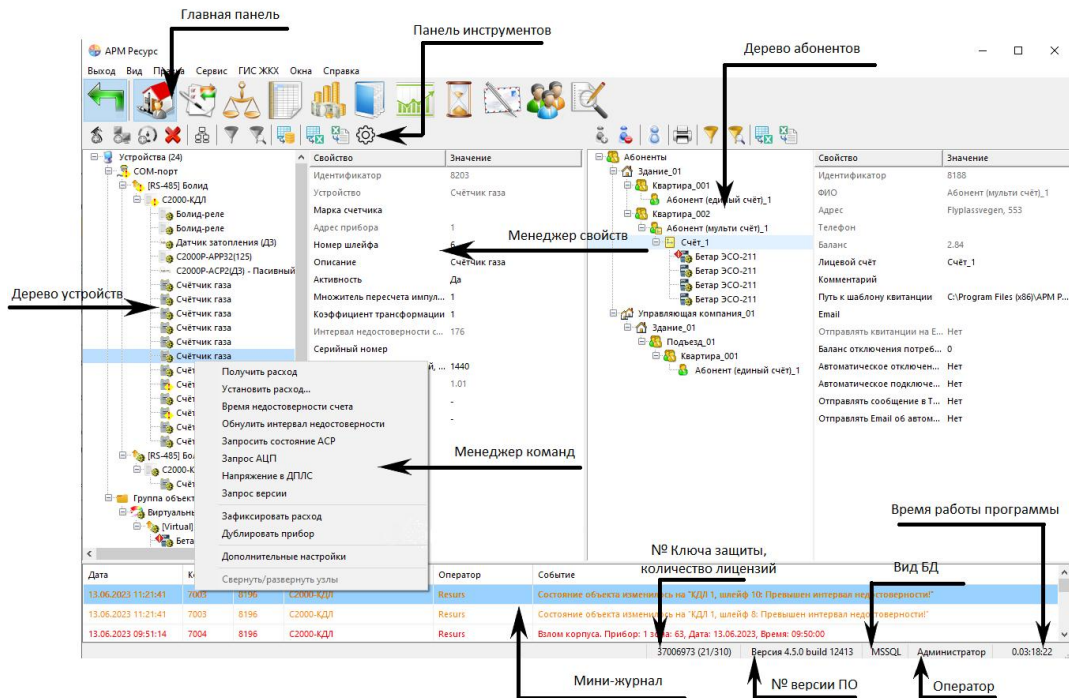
Главная панель

Панель инструментов

АРМ Ресурс

Выход Вид Правка Сервис ГИС ЖКХ Окна Справка

Дерево абонентов

Устройства (24)
COM-порт
[RS-485] Болид
С2000-КДЛ
Болид-реле
Болид-реле
Датчик затопления (ДЗ)
С2000Р-АРР32(125)
С2000Р-АСР2(ДЗ) - Пасивный
Счётчик газа
Счётчик газа
Счётчик газа
Счётчик газа
Счётчик газа
Счётчик газа
[RS-485] Бол
С2000-К
Группа объект
Виртуальн
[Virtual]
Бета

| Свойство | Значение |
|---|---|
| Идентификатор | 8203 |
| Устройство | Счётчик газа |
| Марка счетчика | |
| Адрес прибора | 1 |
| Номер шлейфа | 6 |
| Описание | Счётчик газа |
| Активность | Да |
| Множитель пересчета импул... | 1 |
| Коэффициент трансформации | 1 |
| Интервал недостоверности с... | 176 |
| Серийный номер | |
| й, ... | 1440 |
| | 1.01 |
| | - |
| | - |

Получить расход
Установить расход...
Время недостоверности счета
Обнулить интервал недостоверности
Запросить состояние АСР
Запрос АЦП
Напряжение в ДПЛС
Запрос версии
Зафиксировать расход
Дублировать прибор
Дополнительные настройки
Свернуть/развернуть узлы

Дерево устройств

Менеджер свойств

Менеджер команд

Абоненты
Здание_01
Квартира_001
Абонент (единый счёт)_1
Квартира_002
Абонент (мульти счёт)_1
Счёт_1
Бетар ЭСО-211
Бетар ЭСО-211
Бетар ЭСО-211
Бетар ЭСО-211
Управляющая компания_01
Здание_01
Подъезд_01
Квартира_001
Абонент (единый счёт)_1

| Свойство | Значение |
|---|---|
| Идентификатор | 8188 |
| ФИО | Абонент (мульти счёт)_1 |
| Адрес | Flyplassvegen, 553 |
| Телефон | |
| Баланс | 2.84 |
| Лицевой счёт | Счёт_1 |
| Комментарий | |
| Путь к шаблону квитанции | C:\Program Files (x86)\APM P... |
| Email | |
| Отправлять квитанции на E... | Нет |
| Баланс отключения потреб... | 0 |
| Автоматическое отключен... | Нет |
| Автоматическое подключе... | Нет |
| Отправлять сообщение в Т... | Нет |
| Отправлять Email об автом... | Нет |

Время работы программы

№ Ключа защиты, количество лицензий

Вид БД

| Дата | К | | | Оператор | Событие |
|---|---|---|---|---|---|
| 13.06.2023 11:21:41 | 7003 | 8196 | С2000-КДЛ | Resurs | Состояние объекта изменилось на "КДЛ 1, шлейф 10: Превышен интервал недостоверности!" |
| 13.06.2023 11:21:41 | 7003 | 8196 | С2000-КДЛ | Resurs | Состояние объекта изменилось на "КДЛ 1, шлейф 8: Превышен интервал недостоверности!" |
| 13.06.2023 09:51:14 | 7004 | 8196 | С2000-КДЛ | Resurs | Взлом корпуса. Прибор: 1 зона: 63, Дата: 13.06.2023, Время: 09:50:00 |

37006973 (21/310) Версия 4.5.0 build 12413 MSSQL Администратор 0.03:18:22

Мини-журнал

№ версии ПО

Оператор